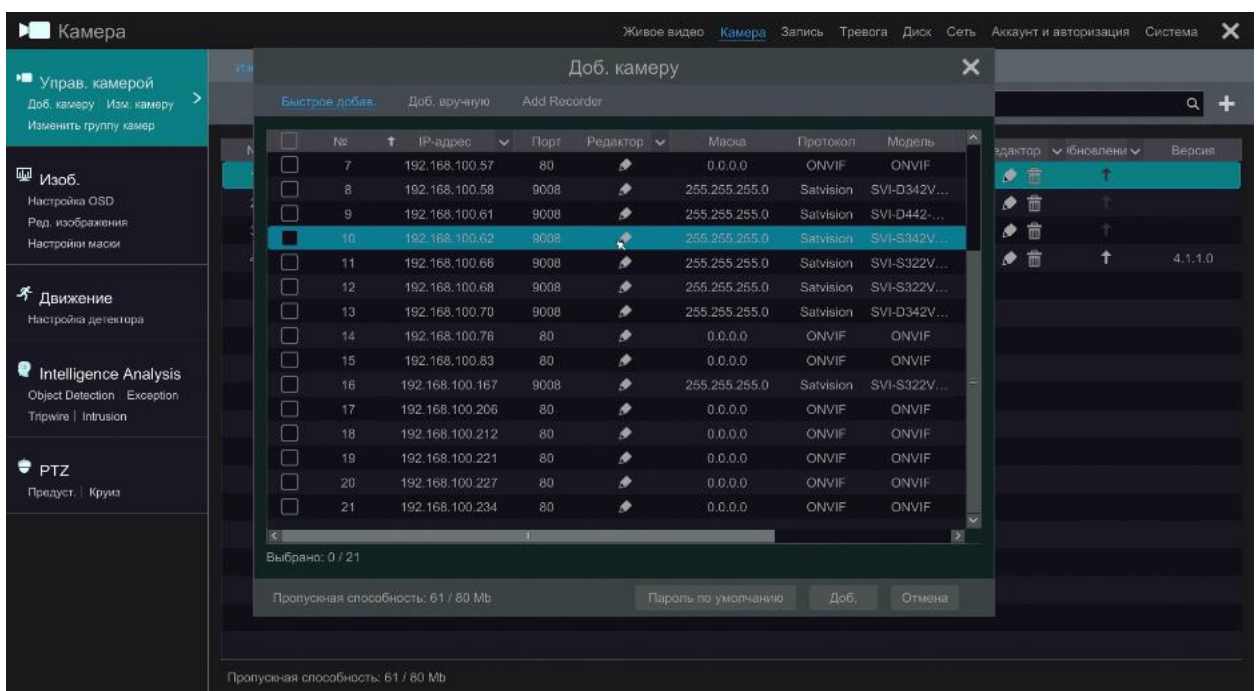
Камера

Живое видео Камера Запись Тревога Диск Сеть Аккаунт и авторизация Система

Управ. камерой
Доб. камеру | Изм. камеру
Изменить группу камер

Изоб.
Настройка OSD
Ред. изображения
Настройки маски

Движение
Настройка детектора

Intelligence Analysis
Object Detection | Exception
Tripwire | Intrusion

PTZ
Предуст. | Круиз

Доб. камеру

Быстрое добав. Доб. вручную Add Recorder

| | № | IP-адрес | Порт | Редактор | Маска | Протокол | Модель |
|---|---|---|---|---|---|---|---|
| | 7 | 192.168.100.57 | 80 | | 0.0.0.0 | ONVIF | ONVIF |
| | 8 | 192.168.100.58 | 9008 | | 255.255.255.0 | Satvision | SVI-D342V... |
| | 9 | 192.168.100.61 | 9008 | | 255.255.255.0 | Satvision | SVI-D442-... |
| | 10 | 192.168.100.62 | 9008 | | 255.255.255.0 | Satvision | SVI-S342V... |
| | 11 | 192.168.100.66 | 9008 | | 255.255.255.0 | Satvision | SVI-S322V... |
| | 12 | 192.168.100.68 | 9008 | | 255.255.255.0 | Satvision | SVI-S322V... |
| | 13 | 192.168.100.70 | 9008 | | 255.255.255.0 | Satvision | SVI-D342V... |
| | 14 | 192.168.100.76 | 80 | | 0.0.0.0 | ONVIF | ONVIF |
| | 15 | 192.168.100.83 | 80 | | 0.0.0.0 | ONVIF | ONVIF |
| | 16 | 192.168.100.167 | 9008 | | 255.255.255.0 | Satvision | SVI-S322V... |
| | 17 | 192.168.100.206 | 80 | | 0.0.0.0 | ONVIF | ONVIF |
| | 18 | 192.168.100.212 | 80 | | 0.0.0.0 | ONVIF | ONVIF |
| | 19 | 192.168.100.221 | 80 | | 0.0.0.0 | ONVIF | ONVIF |
| | 20 | 192.168.100.227 | 80 | | 0.0.0.0 | ONVIF | ONVIF |
| | 21 | 192.168.100.234 | 80 | | 0.0.0.0 | ONVIF | ONVIF |

Выбрано: 0 / 21

Пропускная способность: 61 / 80 Mb
Пароль по умолчанию Доб. Отмена

едактор Обновлени Версия
4.1.1.0

Пропускная способность: 61 / 80 Mb